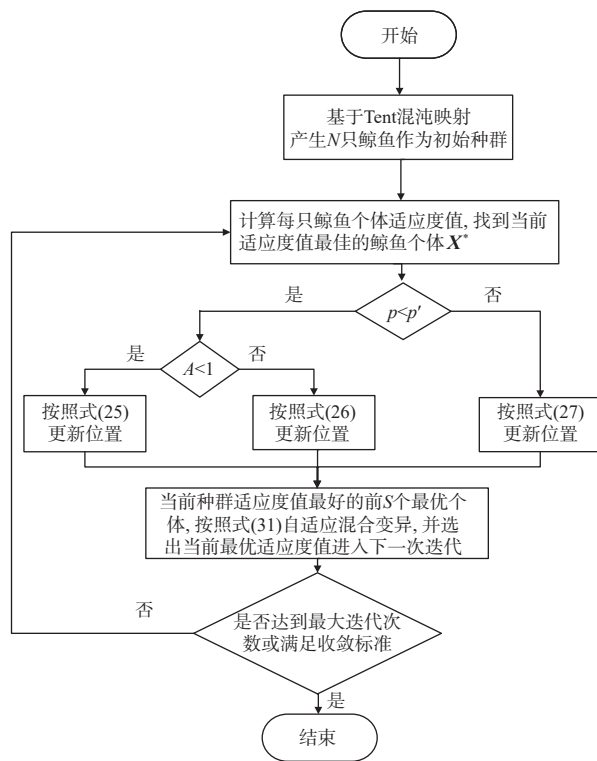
开始

基于Tent混沌映射产生$N$只鲸鱼作为初始种群

计算每只鲸鱼个体适应度值, 找到当前适应度值最佳的鲸鱼个体$\boldsymbol{X}^*$

是

$p<p'$

否

是

$A<1$

否

按照式(25)更新位置

按照式(26)更新位置

按照式(27)更新位置

当前种群适应度值最好的前$S$个最优个体, 按照式(31)自适应混合变异, 并选出当前最优适应度值进入下一次迭代

否

是否达到最大迭代次数或满足收敛标准

是

结束